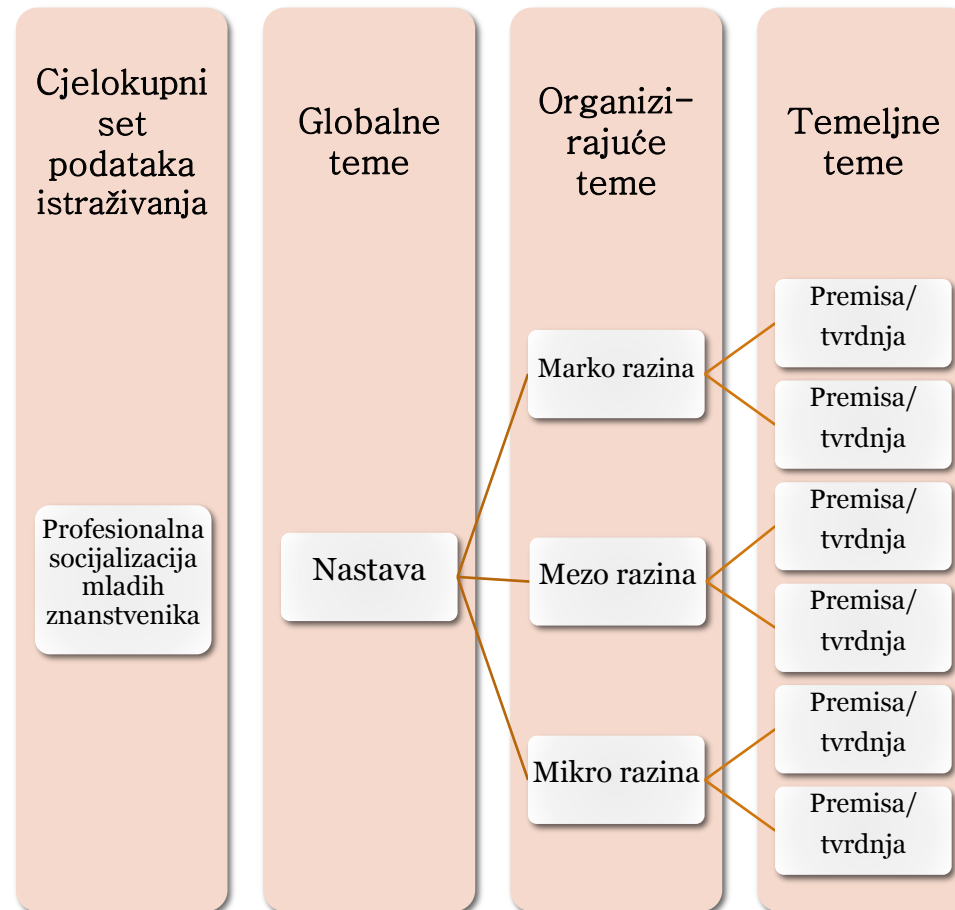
Cjelokupni set podataka istraživanja

Globalne teme

Organizirajuće teme

Temeljne teme

Profesionalna socijalizacija mladih znanstvenika

Nastava

Marko razina

Mezo razina

Mikro razina

Premisa/ tvrdnja

Premisa/ tvrdnja

Premisa/ tvrdnja

Premisa/ tvrdnja

Premisa/ tvrdnja

Premisa/ tvrdnja